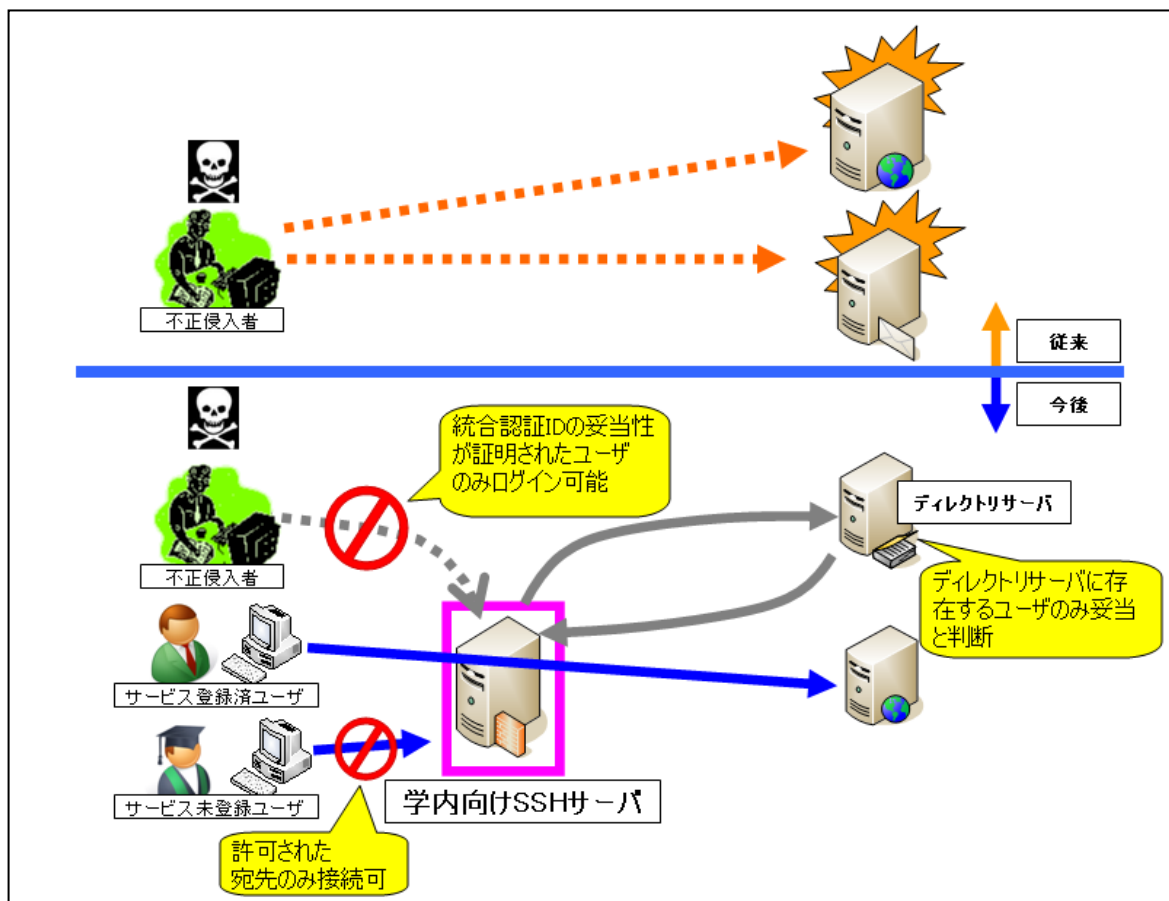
不正侵入者

従来

今後

統合認証IDの妥当性が証明されたユーザのみログイン可能

ディレクトリサーバ

不正侵入者

ディレクトリサーバに存在するユーザのみ妥当と判断

サービス登録済ユーザ

サービス未登録ユーザ

学内向けSSHサーバ

許可された宛先のみ接続可